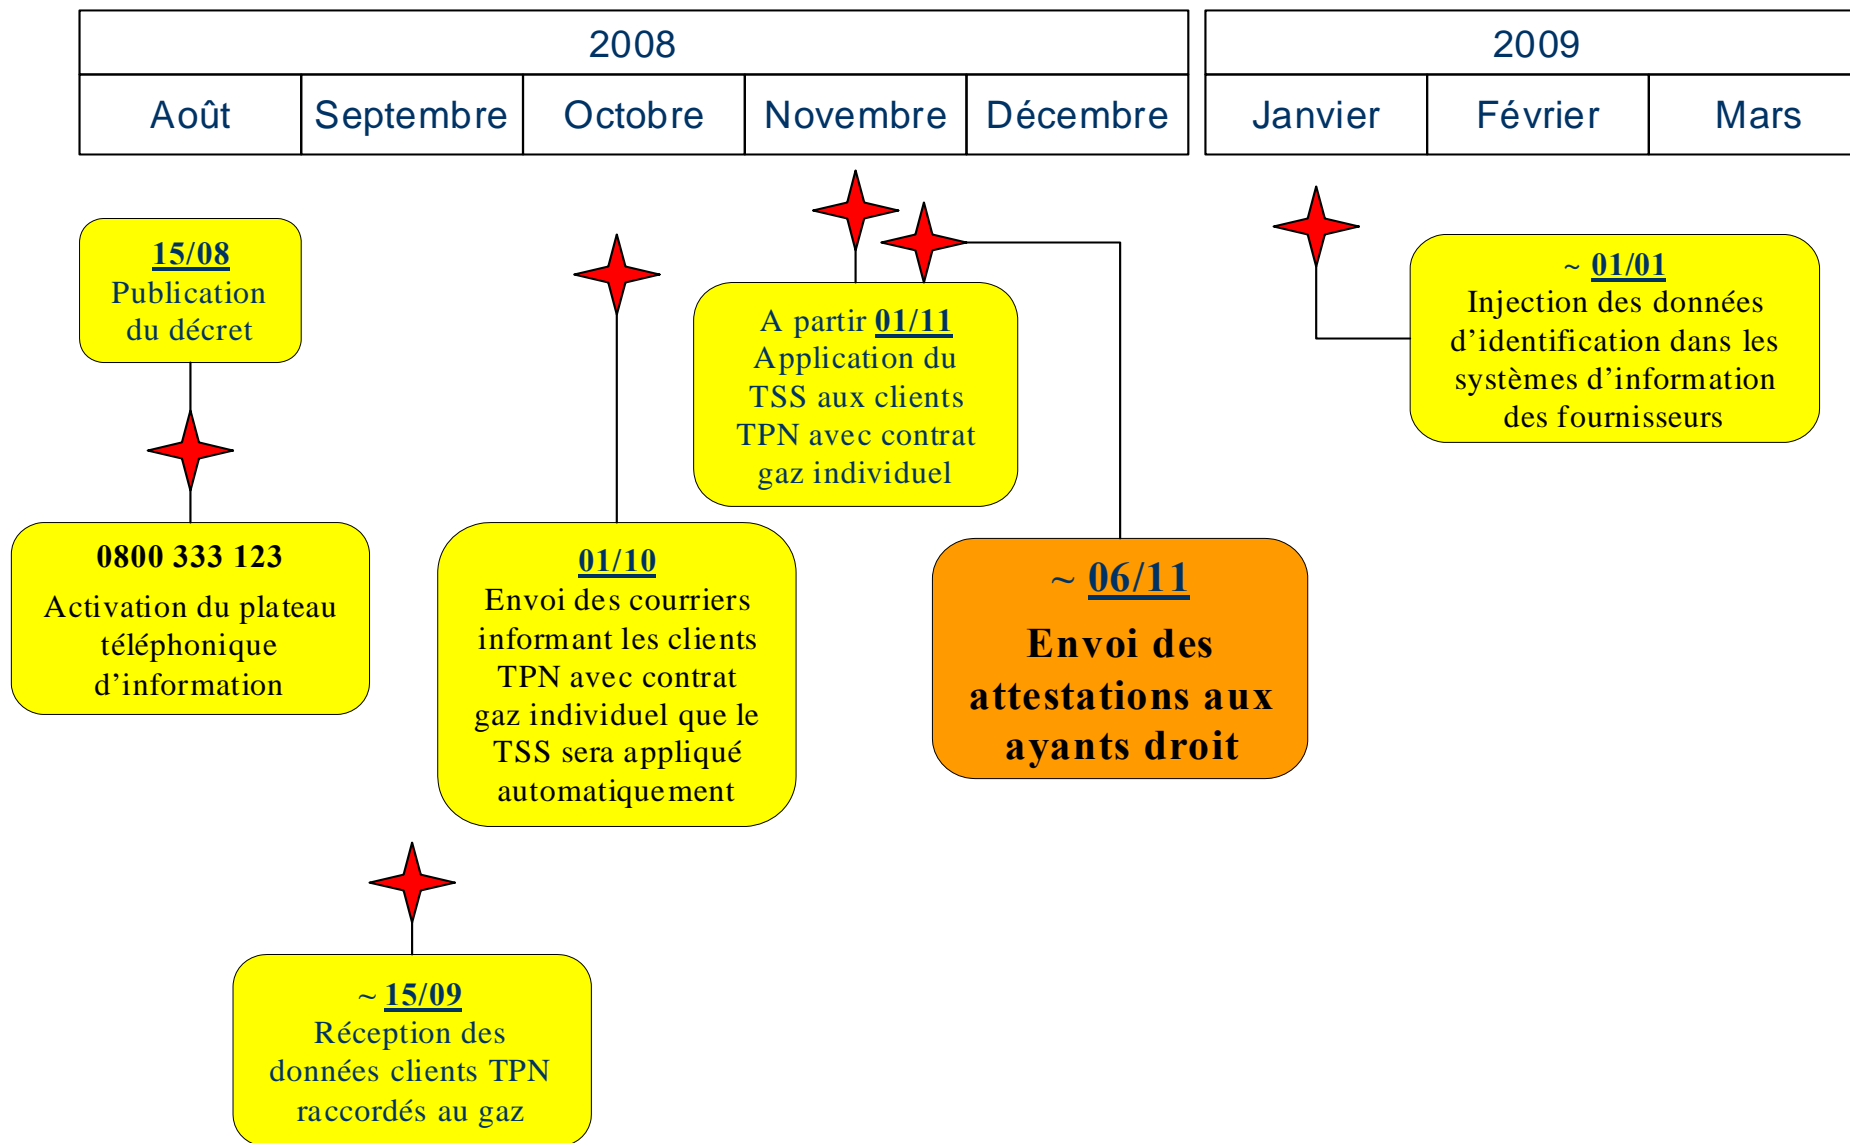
| 2008 | | | | | 2009 | | |
|---|---|---|---|---|---|---|---|
| Août | Septembre | Octobre | Novembre | Décembre | Janvier | Février | Mars |

15/08
Publication du décret

0800 333 123
Activation du plateau téléphonique d'information

~ 15/09
Réception des données clients TPN raccordés au gaz

01/10
Envoi des courriers informant les clients TPN avec contrat gaz individuel que le TSS sera appliqué automatiquement

A partir 01/11
Application du TSS aux clients TPN avec contrat gaz individuel

~ 06/11
Envoi des attestations aux ayants droit

~ 01/01
Injection des données d'identification dans les systèmes d'information des fournisseurs